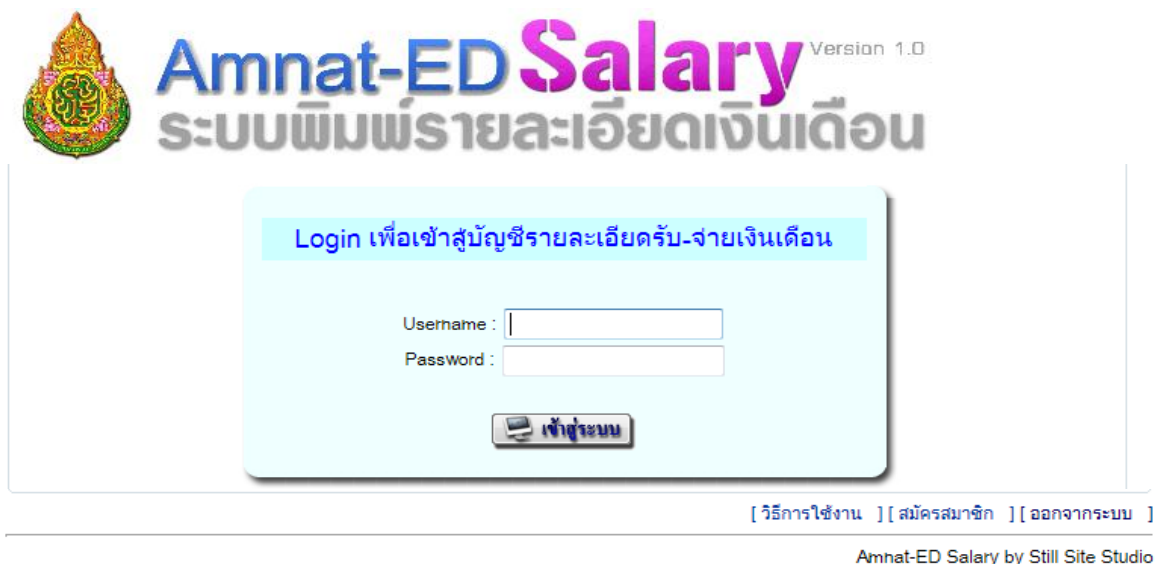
Amnat-ED Salary Version 1.0
ระบบพิมพ์รายละเอียดเงินเดือน

Login เพื่อเข้าสู่บัญชีรายละเอียดรับ-จ่ายเงินเดือน

Username :
Password :

เข้าสู่ระบบ

[ วิธีการใช้งาน ] [ สมัครสมาชิก ] [ ออกจากระบบ ]

Amnat-ED Salary by Still Site Studio